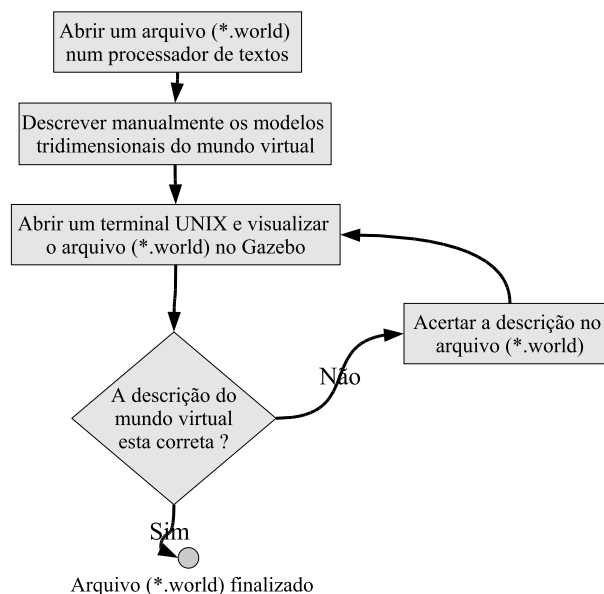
Abrir um arquivo (*.world) num processador de textos

Descrever manualmente os modelos tridimensionais do mundo virtual

Abrir um terminal UNIX e visualizar o arquivo (*.world) no Gazebo

Acertar a descrição no arquivo (*.world)

Não

A descrição do mundo virtual esta correta ?

Sim

Arquivo (*.world) finalizado